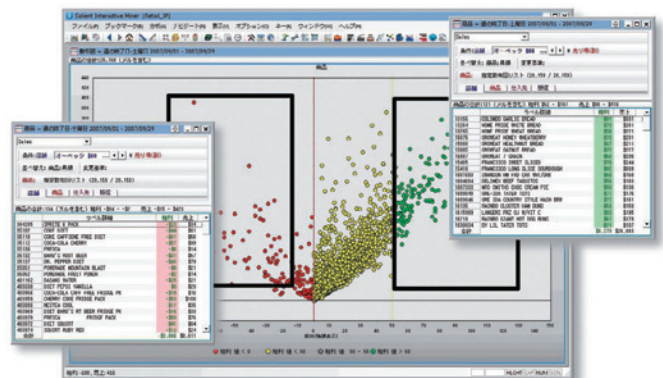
Salient Interactive Miner (Retail_JP)

ファイル(F) ブックマーク(B) 分析(A) ナビゲート(N) 表示(V) オプション(O) ツール ウィンドウ(W) ヘルプ(H)

商品

Sales

条件:店舗 オーペック

COLOMBO GARLIC BREAD
HOME PRIDE WHITE BREAD
HOME PRIDE WHEAT BREAD
OROWEAT HONEY WHEATBERRY
OROWEAT OATNUT BREAD
OROWEAT HEALTHNUT BREAD
OROWEAT 7 GRAIN
FRANCISCO SWEET SLICED
FRANCISCO LONG SLICE SOURDOUGH
JOHNSON WH FRZ CAKE MIX
HOLSUM WHEAT BREAD
MRS SMITHS PIE
ORE IDA
LANGERS
RAINBO

商品

Sales

条件:店舗 オーペック

SPRITE 6 PACK
COKE 6 PACK
COKE CAFFEINE FREE DIET
COCA-COLA CHERRY
FRESCA
BARQ'S ROOT BEER
DR. PEPPER DIET
POWERADE MOUNTAIN BLAST
POWERADE FRUIT PUNCH
DIET PEPSI
DIET PEPSI VANILLA
COCA-COLA
CHERRY COKE FRIDGE PACK
NESTEA COOL
DIET BARQ'S RT BEER FRIDGE PK
FRESCA
DIET SQUIRT
SQUIRT RUBY RED